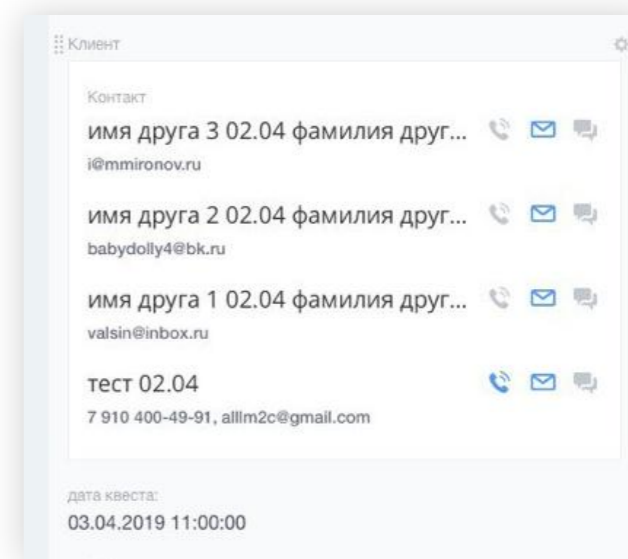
Клиент

Контакт

имя друга 3 02.04 фамилия друг...

i@mmironov.ru

имя друга 2 02.04 фамилия друг...

babydolly4@bk.ru

имя друга 1 02.04 фамилия друг...

valsin@inbox.ru

тест 02.04

7 910 400-49-91, alllm2c@gmail.com

дата квеста:

03.04.2019 11:00:00